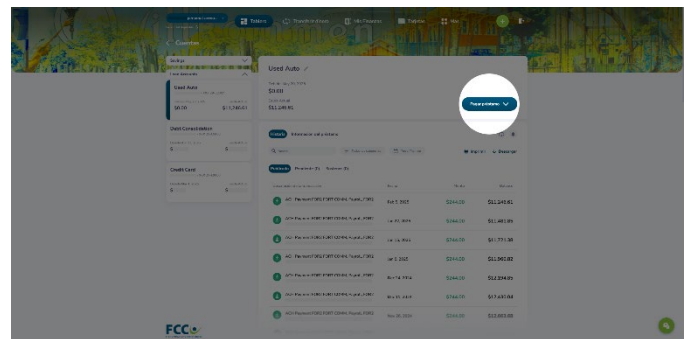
Tableau
Transférer Argent
Mes Finances
Épargne
Comptes
Used Auto
$0.00
$11,149.81
Used Auto
$0.00
$11,149.81
Debt Consolidation
$
Credit Card
$
Faire paiement
Q
ACH Payment FORD FORD CDHAL Ppmt_FORD
Jun 5, 2025
$294.00
$11,149.81
ACH Payment FORD FORD CDHAL Ppmt_FORD
$294.00
$11,461.85
ACH Payment FORD FORD CDHAL Ppmt_FORD
$294.00
$11,771.38
ACH Payment FORD FORD CDHAL Ppmt_FORD
$294.00
$11,960.82
ACH Payment FORD FORD CDHAL Ppmt_FORD
$294.00
$12,294.00
ACH Payment FORD FORD CDHAL Ppmt_FORD
$294.00
$12,450.88
ACH Payment FORD FORD CDHAL Ppmt_FORD
$294.00
$12,885.80
FCC